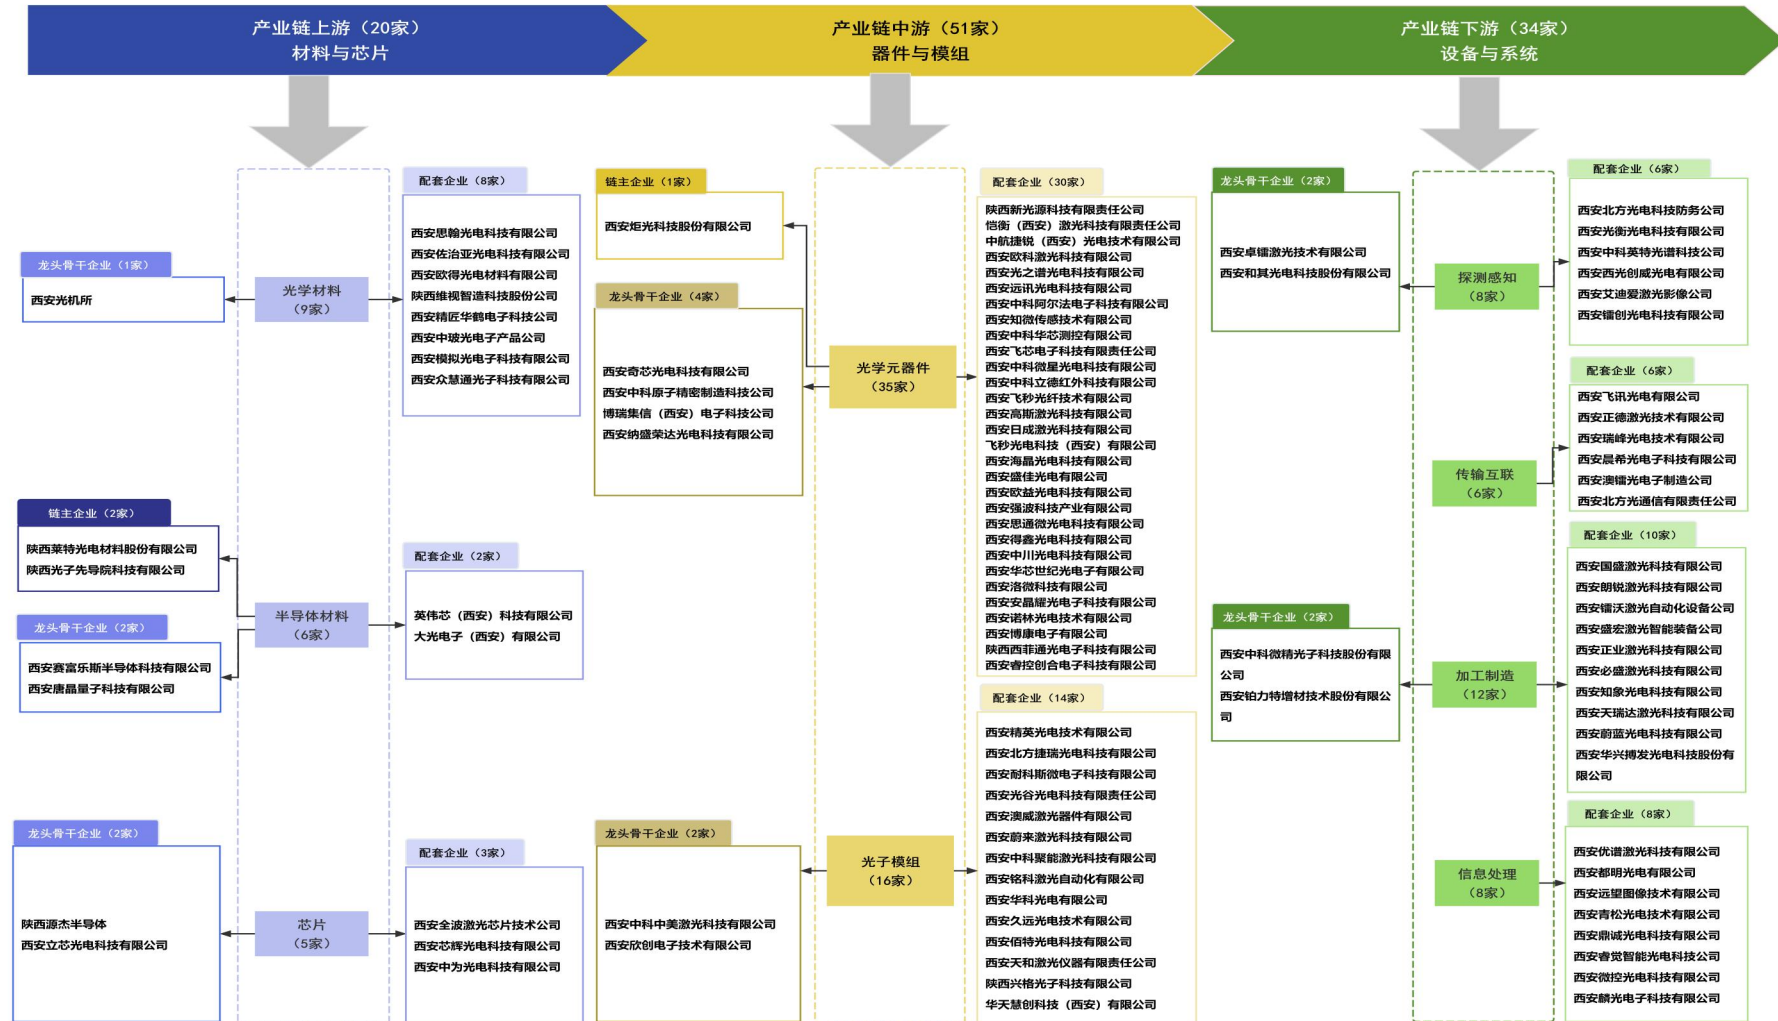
产业链上游（20家）
材料与芯片

产业链中游（51家）
器件与模组

产业链下游（34家）
设备与系统

龙头骨干企业（1家）
西安光机所

光学材料
（9家）

配套企业（8家）
西安思翰光电科技有限公司
西安佐治亚光电科技有限公司
西安欧得光电材料有限公司
陕西维视智造科技股份公司
西安精匠华鹤电子科技公司
西安中玻光电产品公司
西安模拟光电子科技有限公司
西安众慧通光子科技有限公司

链主企业（2家）
陕西莱特光电材料股份有限公司
陕西光子先导院科技有限公司

龙头骨干企业（2家）
西安赛富乐斯半导体科技有限公司
西安唐晶量子科技有限公司

半导体材料
（6家）

配套企业（2家）
英伟芯（西安）科技有限公司
大光电子（西安）有限公司

龙头骨干企业（2家）
陕西源杰半导体
西安立芯光电科技有限公司

芯片
（5家）

配套企业（3家）
西安全波激光芯片技术公司
西安芯辉光电科技有限公司
西安中为光电科技有限公司

链主企业（1家）
西安炬光科技股份有限公司

龙头骨干企业（4家）
西安奇芯光电科技有限公司
西安中科原子精密制造科技公司
博瑞集信（西安）电子科技公司
西安纳盛荣达光电科技有限公司

光学元器件
（35家）

龙头骨干企业（2家）
西安中科中美激光科技有限公司
西安欣创电子技术有限公司

光子模组
（16家）

配套企业（30家）
陕西新光源科技有限责任公司
恺衡（西安）激光科技有限责任公司
中航捷锐（西安）光电技术有限公司
西安欧科激光科技有限公司
西安光之谱光电科技有限公司
西安远讯光电科技有限公司
西安中科阿尔法电子科技有限公司
西安知微传感技术有限公司
西安中科华芯测控有限公司
西安飞芯电子科技有限责任公司
西安中科微星光电科技有限公司
西安中科立德红外科技有限公司
西安飞秒光纤技术有限公司
西安高斯激光科技有限公司
西安日成激光科技有限公司
飞秒光电科技（西安）有限公司
西安海晶光电科技有限公司
西安盛佳光电有限公司
西安欧益光电科技有限公司
西安强波科技产业有限公司
西安思通微光电科技有限公司
西安得鑫光电科技有限公司
西安中川光电科技有限公司
西安华芯世纪光电子有限公司
西安洛微科技有限公司
西安安晶耀光电子科技有限公司
西安诺林光电技术有限公司
西安博康电子有限公司
陕西西菲通光电子科技有限公司
西安睿控创合电子科技有限公司

配套企业（14家）
西安精英光电技术有限公司
西安北方捷瑞光电科技有限公司
西安耐科斯微电子科技有限公司
西安光谷光电科技有限责任公司
西安澳威激光器件有限公司
西安蔚来激光科技有限公司
西安中科聚能激光科技有限公司
西安铭科激光自动化有限公司
西安华科光电有限公司
西安久远光电技术有限公司
西安佰特光电科技有限公司
西安天和激光仪器有限责任公司
陕西兴格光子科技有限公司
华天慧创科技（西安）有限公司

龙头骨干企业（2家）
西安卓镭激光技术有限公司
西安和其光电科技股份有限公司

探测感知
（8家）

配套企业（6家）
西安北方光电科技防务公司
西安光衡光电科技有限公司
西安中科英特光谱科技公司
西安西光创威光电有限公司
西安艾迪爱激光影像公司
西安镭创光电科技有限公司

传输互联
（6家）

配套企业（6家）
西安飞讯光电有限公司
西安正德激光技术有限公司
西安瑞峰光电科技有限公司
西安晨希光电子科技有限公司
西安澳镭光电子制造公司
西安北方光通信有限责任公司

龙头骨干企业（2家）
西安中科微精光子科技股份有限公司
西安铂力特增材技术股份有限公司

加工制造
（12家）

配套企业（10家）
西安国盛激光科技有限公司
西安朗锐激光科技有限公司
西安镭沃激光自动化设备公司
西安盛宏激光智能装备公司
西安正业激光科技有限公司
西安必盛激光科技有限公司
西安知象光电科技有限公司
西安天瑞达激光科技有限公司
西安蔚蓝光电科技有限公司
西安华兴搏发光电科技股份有限公司

信息处理
（8家）

配套企业（8家）
西安优谱激光科技有限公司
西安都明光电有限公司
西安远望图像技术有限公司
西安青松光电技术有限公司
西安鼎诚光电科技有限公司
西安睿觉智能光电科技公司
西安微控光电科技有限公司
西安麟光电子科技有限公司